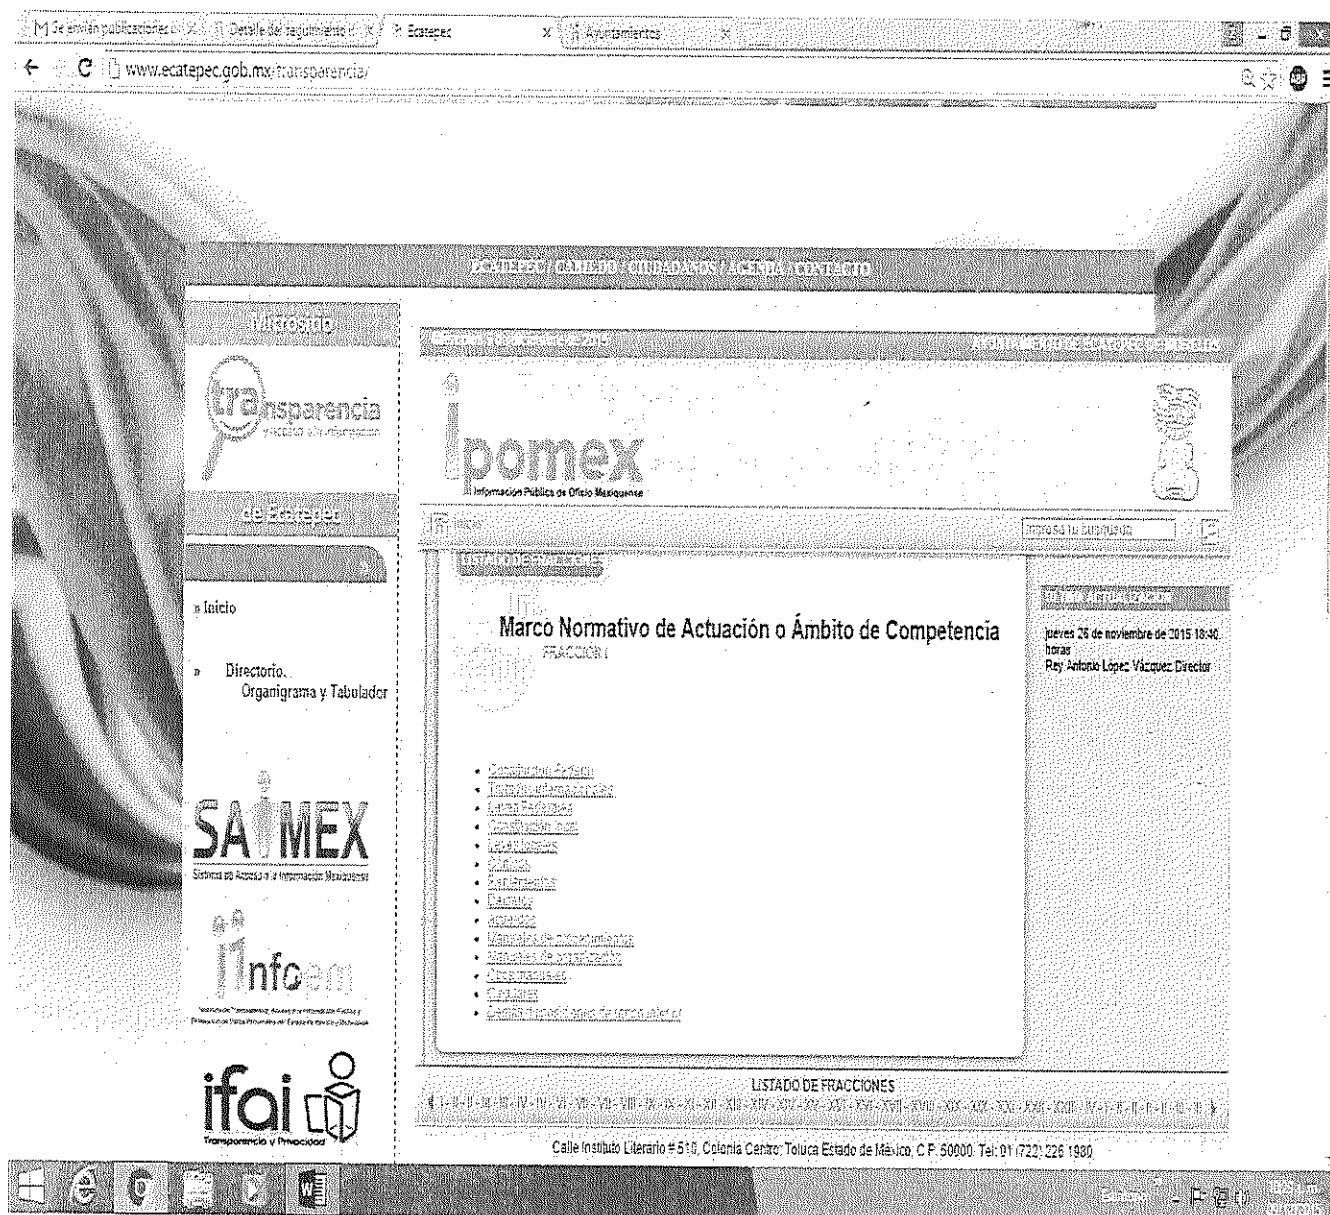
Se envían publicaciones × Detalle del seguimiento × Ecatepec × Ayuntamientos ×

www.ecatepec.gob.mx/transparencia/

ECATEPEC / CABILDO / CIUDADANOS / AGENDA / CONTACTO

Micrositio

transparencia

de Ecatepec

» Inicio

» Directorio, Organigrama y Tabulador

SAIMEX
Sistema de Acceso a la Información Mexiquense

Infoem

ifai
Transparencia y Privacidad

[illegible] 2015

AYUNTAMIENTO DE ECATEPEC DE MORELOS

ipomex
Información Pública de Oficio Mexiquense

Ingresa tu búsqueda

LISTADO DE FRACCIONES

Marco Normativo de Actuación o Ámbito de Competencia
FRACCIÓN I

ÚLTIMA ACTUALIZACIÓN

jueves 26 de noviembre de 2015 18:40 horas
Rey Antonio López Vázquez Director

- Constitución Federal
- Tratados Internacionales
- Leyes Federales
- Constitución local
- Leyes locales
- Códigos
- Reglamentos
- Decretos
- Acuerdos
- Manuales de procedimientos
- Manuales de organización
- Circulares
- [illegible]
- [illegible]

LISTADO DE FRACCIONES

Calle Instituto Literario #510, Colonia Centro, Toluca Estado de México, C.P. 50000. Tel: 01 (722) 226 1980